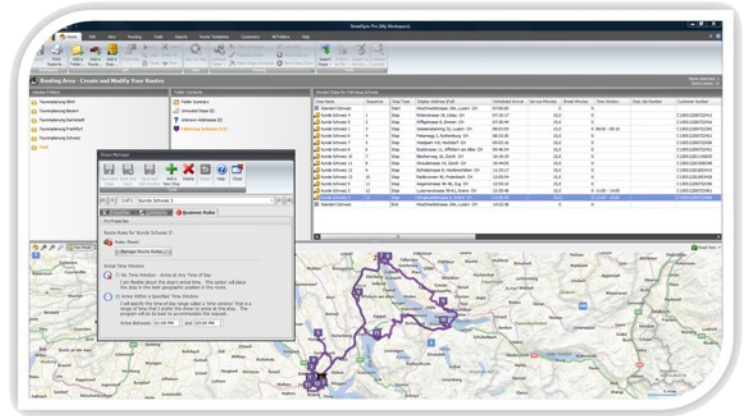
Routing Area - Create and Modify Your Routes

Stop Manager

Business Rules

Route Rules for 'Kunde Schweiz 3':

Rules (None)

Manage Route Rules

Arrival Time Window

Any Time Window - Arrive at Any Time of Day

Arrive Within a Specified Time Window

Arrive Between: and

Standard Schweiz

Kunde Schweiz 1

Kunde Schweiz 2

Kunde Schweiz 3

Kunde Schweiz 4

Kunde Schweiz 5

Kunde Schweiz 6

Kunde Schweiz 7

Kunde Schweiz 8

Kunde Schweiz 9

Kunde Schweiz 10

Kunde Schweiz 11

Kunde Schweiz 12

Start

Stop

End

Folder Summary

Unrouted Stops

Unknown Addresses

Tourenplanung NRW

Tourenplanung Bayern

Tourenplanung Darmstadt

Tourenplanung Frankfurt

Tourenplanung Schweiz

Home

Help

Close